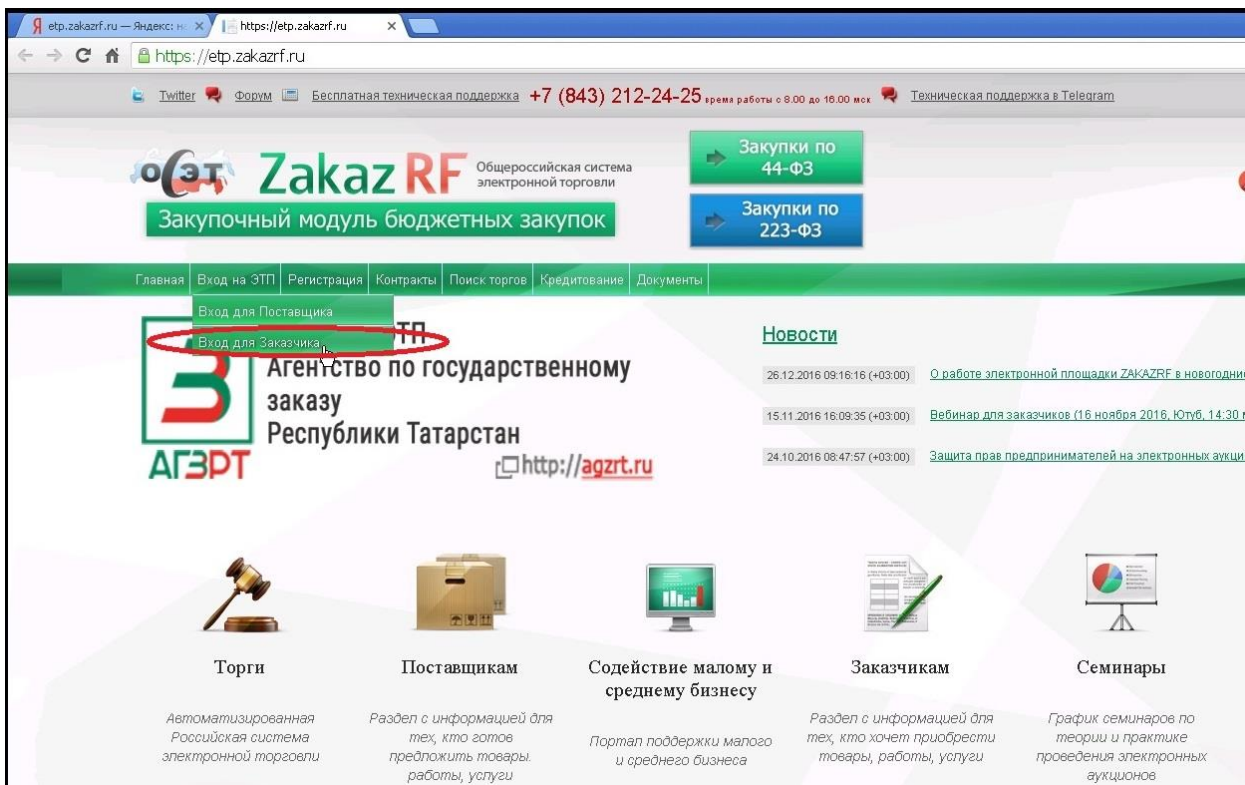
Я etp.zakazrf.ru — Яндекс: н ×
https://etp.zakazrf.ru ×

https://etp.zakazrf.ru

Twitter Форум Бесплатная техническая поддержка +7 (843) 212-24-25 время работы с 8.00 до 16.00 мск Техническая поддержка в Telegram

ОСЭТ Zakaz RF Общероссийская система электронной торговли

Закупочный модуль бюджетных закупок

Закупки по 44-ФЗ

Закупки по 223-ФЗ

Главная Вход на ЭТП Регистрация Контракты Поиск торгов Кредитование Документы

Вход для Поставщика
Вход для Заказчика

ТП
Агентство по государственному заказу Республики Татарстан

АГЗРТ

http://agzrt.ru

Новости

26.12.2016 09:16:16 (+03:00) О работе электронной площадки ZAKAZRF в новогодни

15.11.2016 16:09:35 (+03:00) Вебинар для заказчиков (16 ноября 2016, Ютуб, 14:30

24.10.2016 08:47:57 (+03:00) Защита прав предпринимателей на электронных аукци

Торги

Автоматизированная Российская система электронной торговли

Поставщикам

Раздел с информацией для тех, кто готов предложить товары, работы, услуги

Содействие малому и среднему бизнесу

Портал поддержки малого и среднего бизнеса

Заказчикам

Раздел с информацией для тех, кто хочет приобрести товары, работы, услуги

Семинары

График семинаров по теории и практике проведения электронных аукционов